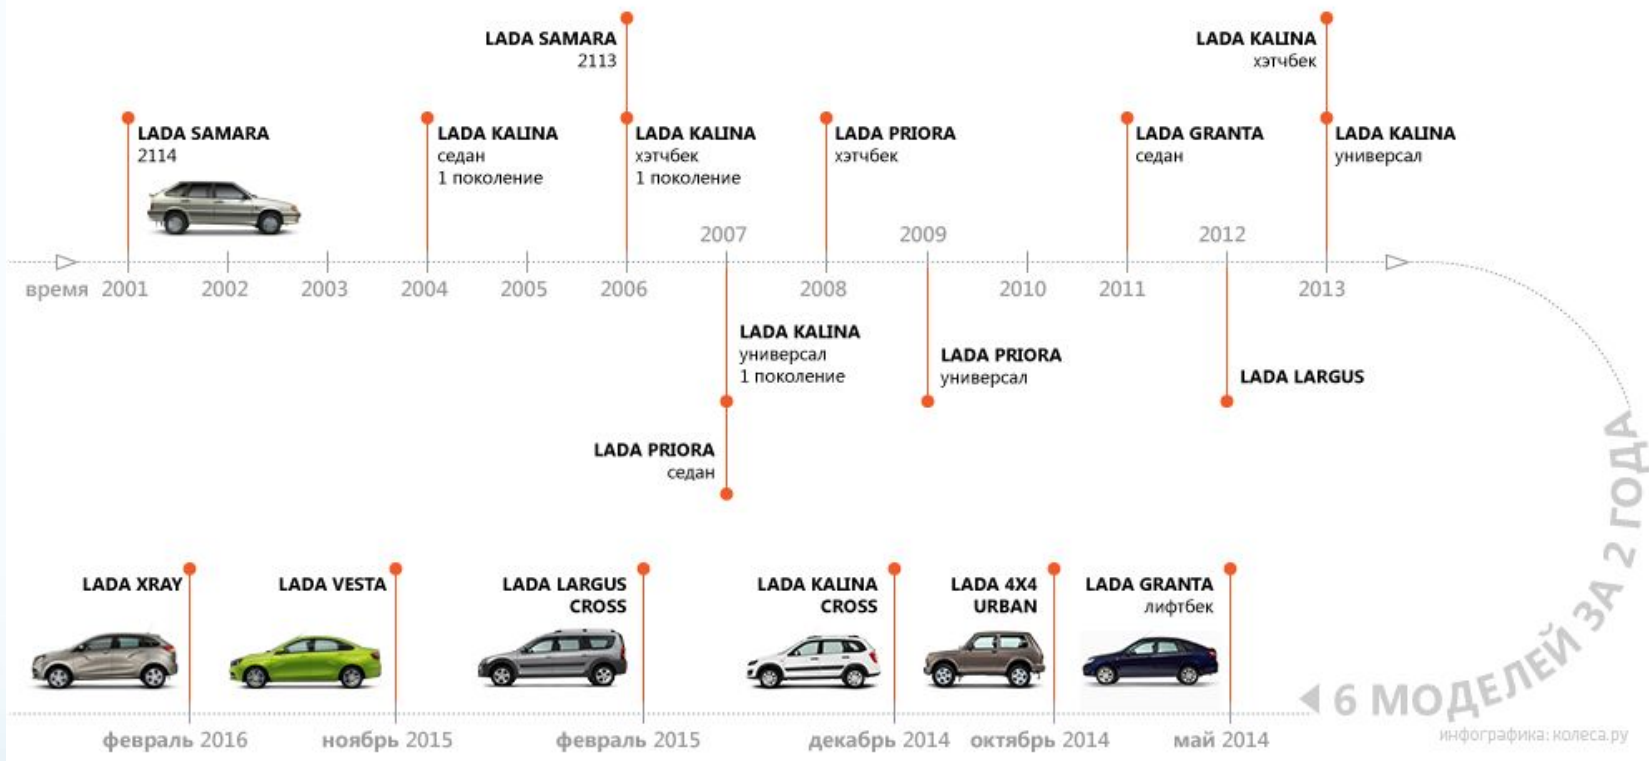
LADA SAMARA
2113

LADA KALINA
хэтчбек

LADA SAMARA
2114

LADA KALINA
седан
1 поколение

LADA KALINA
хэтчбек
1 поколение

LADA PRIORA
хэтчбек

LADA GRANTA
седан

LADA KALINA
универсал

время 2001 2002 2003 2004 2005 2006 2007 2008 2009 2010 2011 2012 2013

LADA KALINA
универсал
1 поколение

LADA PRIORA
универсал

LADA LARGUS

LADA PRIORA
седан

6 МОДЕЛЕЙ ЗА 2 ГОДА

LADA XRAY

LADA VESTA

LADA LARGUS
CROSS

LADA KALINA
CROSS

LADA 4X4
URBAN

LADA GRANTA
лифтбек

февраль 2016 ноябрь 2015 февраль 2015 декабрь 2014 октябрь 2014 май 2014

инфографика: колеса.ру